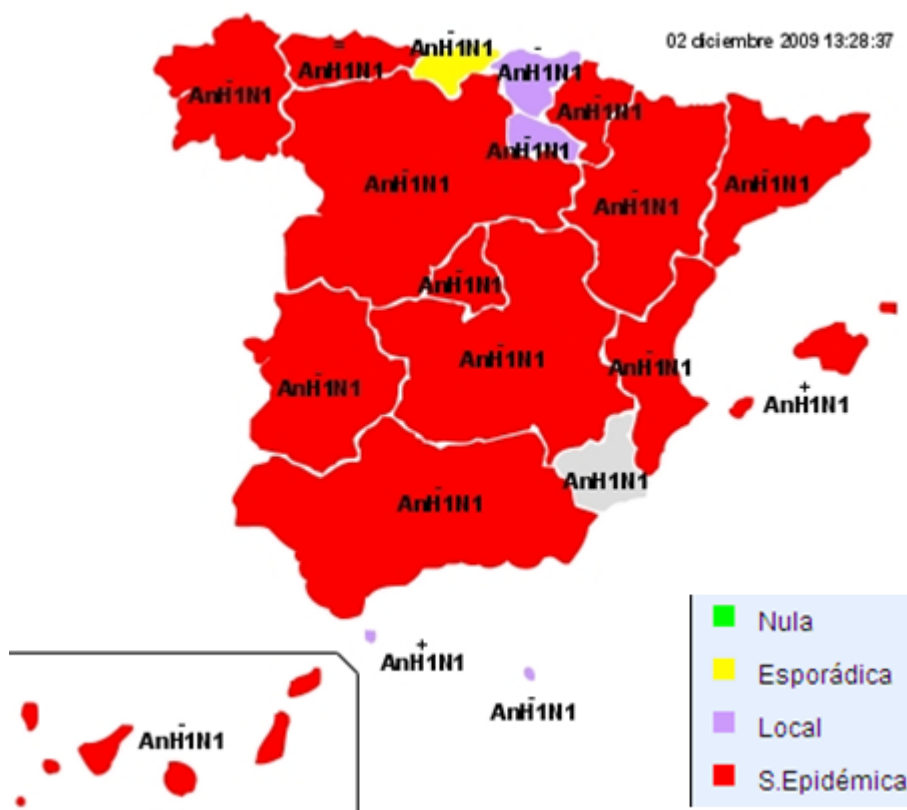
02 diciembre 2009 13:28:37

AnH1N1
=
AnH1N1
-
AnH1N1
-
AnH1N1
-
AnH1N1
-
AnH1N1
AnH1N1
-
AnH1N1
-
AnH1N1
-
AnH1N1
-
AnH1N1
-
AnH1N1
-
AnH1N1
+
AnH1N1
AnH1N1
-
AnH1N1
+
AnH1N1
-
AnH1N1
-
AnH1N1

Nula
Esporádica
Local
S.Epidémica